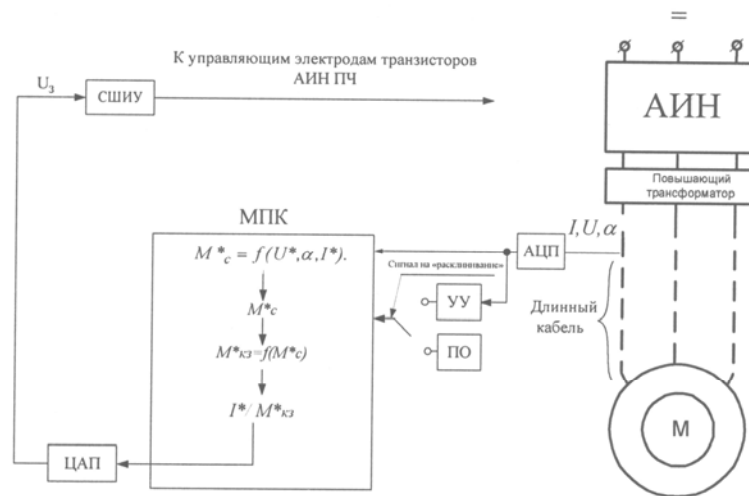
=

К управляющим электродам транзисторов АИН ПЧ

$U_з$

СШИУ

АИН

Повышающий трансформатор

МПК

$M^*_c = f(U^*, \alpha, I^*)$.

$M^*_c$

$M^*_{кз} = f(M^*_c)$

$I^* / M^*_{кз}$

Сигнал на «расклинивание»

АЦП

$I, U, \alpha$

УУ

ПО

Длинный кабель

М

ЦАП